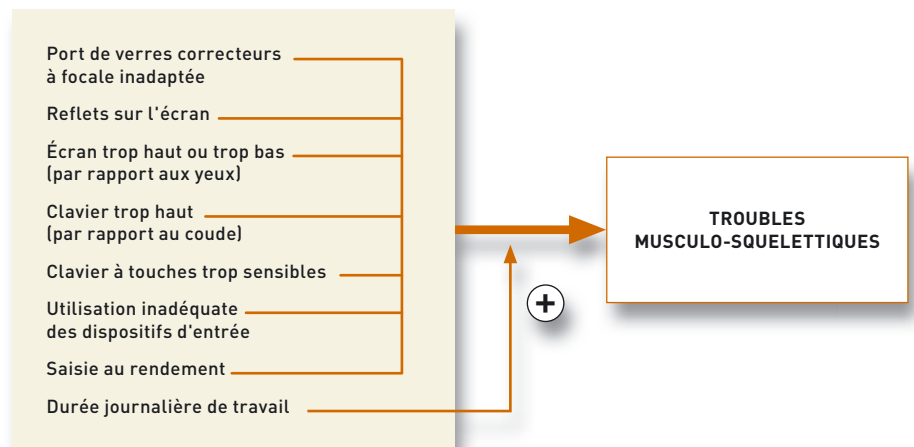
Port de verres correcteurs à focale inadaptée

Reflets sur l'écran

Écran trop haut ou trop bas (par rapport aux yeux)

Clavier trop haut (par rapport au coude)

Clavier à touches trop sensibles

Utilisation inadéquate des dispositifs d'entrée

Saisie au rendement

Durée journalière de travail

+

TROUBLES MUSCULO-SQUELETTIQUES